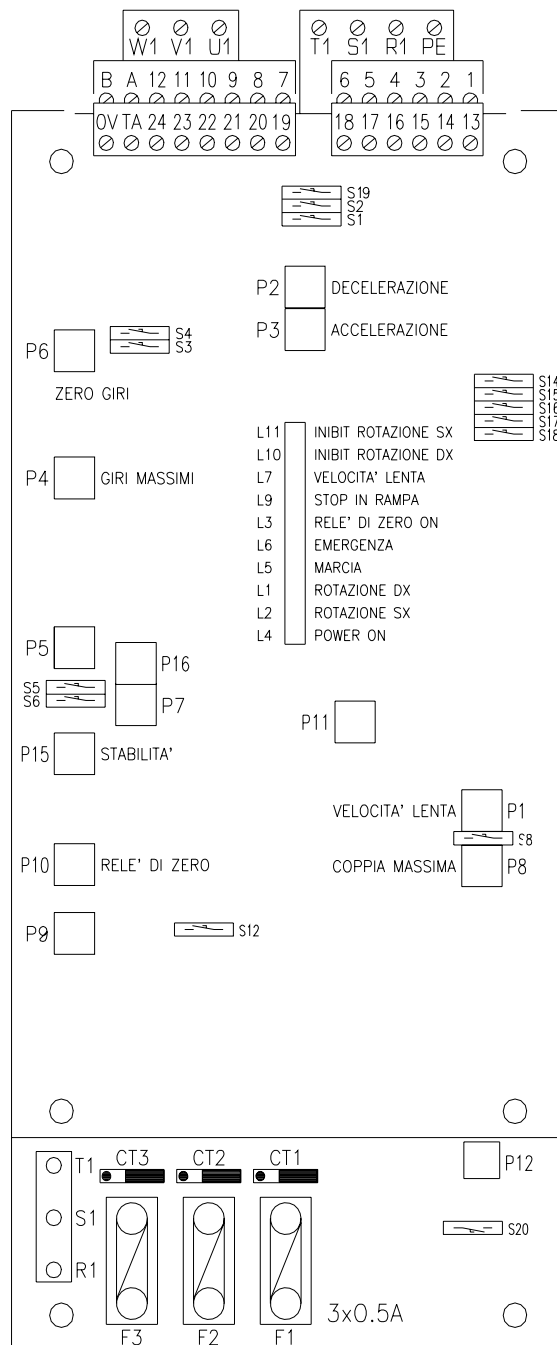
W1 V1 U1
T1 S1 R1 PE
B A 12 11 10 9 8 7
0V TA 24 23 22 21 20 19
6 5 4 3 2 1
18 17 16 15 14 13

S19
S2
S1

P2 DECELERAZIONE
P3 ACCELERAZIONE

P6
S4
S3
ZERO GIRI

S14
S15
S16
S17
S18

L11 INIBIT ROTAZIONE SX
L10 INIBIT ROTAZIONE DX
L7 VELOCITA' LENTA
L9 STOP IN RAMPA
L3 RELE' DI ZERO ON
L6 EMERGENZA
L5 MARCIA
L1 ROTAZIONE DX
L2 ROTAZIONE SX
L4 POWER ON

P4 GIRI MASSIMI

P5
P16
S5
S6
P7
P11
P15 STABILITA'

VELOCITA' LENTA P1
S8
COPPIA MASSIMA P8

P10 RELE' DI ZERO

P9
S12

T1 CT3 CT2 CT1 P12
S1
S20
R1
3x0.5A
F3 F2 F1